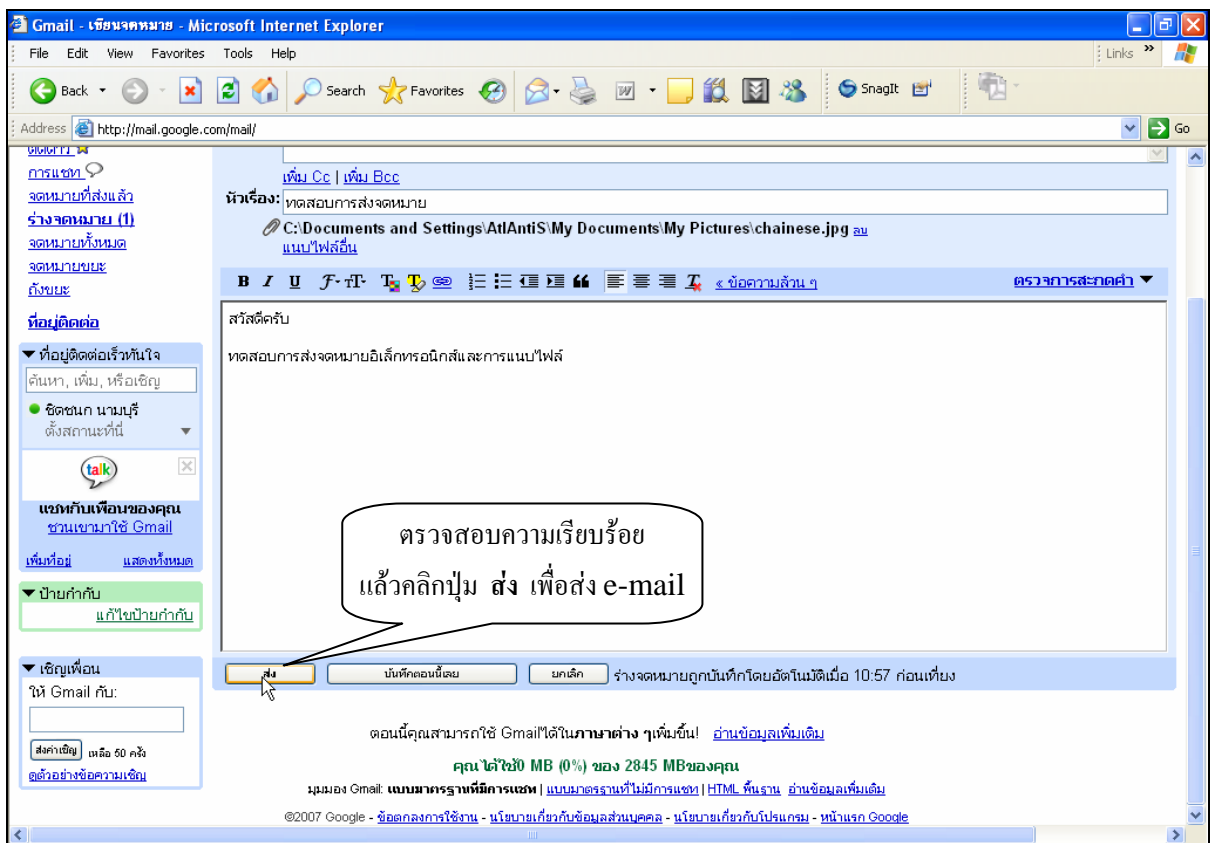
Gmail - เขียนจดหมาย - Microsoft Internet Explorer

File Edit View Favorites Tools Help

Links

Back Search Favorites SnagIt

Address http://mail.google.com/mail/ Go

ติดดาว
การแชท
จดหมายที่ส่งแล้ว
ร่างจดหมาย (1)
จดหมายทั้งหมด
จดหมายขยะ
ถังขยะ

ที่อยู่ติดต่อ

▼ ที่อยู่ติดต่อเร็วทันใจ
ค้นหา, เพิ่ม, หรือเชิญ
ชิดชนก นามบุรี
ตั้งสถานะที่นี่

talk

แชทกับเพื่อนของคุณ
ชวนเขามาใช้ Gmail

เพิ่มที่อยู่ แสดงทั้งหมด

▼ ป้ายกำกับ
แก้ไขป้ายกำกับ

▼ เชิญเพื่อน
ให้ Gmail กับ:
ส่งคำเชิญ เหลือ 50 ครั้ง
ดูตัวอย่างข้อความเชิญ

เพิ่ม Cc | เพิ่ม Bcc
หัวเรื่อง: ทดสอบการส่งจดหมาย
C:\Documents and Settings\AtlAntiS\My Documents\My Pictures\chainese.jpg ลบ
แนบไฟล์อื่น

B I U « ข้อความล้วน ๆ ตรวจการสะกดคำ ▼

สวัสดีครับ

ทดสอบการส่งจดหมายอิเล็กทรอนิกส์และการแนบไฟล์

ตรวจสอบความเรียบร้อย แล้วคลิกปุ่ม ส่ง เพื่อส่ง e-mail

ส่ง บันทึกตอนนี้เลย ยกเลิก ร่างจดหมายถูกบันทึกโดยอัตโนมัติเมื่อ 10:57 ก่อนเที่ยง

ตอนนี้คุณสามารถใช้ Gmailได้ในภาษาต่าง ๆเพิ่มขึ้น! อ่านข้อมูลเพิ่มเติม

คุณได้ใช้0 MB (0%) ของ 2845 MBของคุณ

มุมมอง Gmail: แบบมาตรฐานที่มีการแชท | แบบมาตรฐานที่ไม่มีการแชท | HTML พื้นฐาน อ่านข้อมูลเพิ่มเติม

©2007 Google - ข้อตกลงการใช้งาน - นโยบายเกี่ยวกับข้อมูลส่วนบุคคล - นโยบายเกี่ยวกับโปรแกรม - หน้าแรก Google